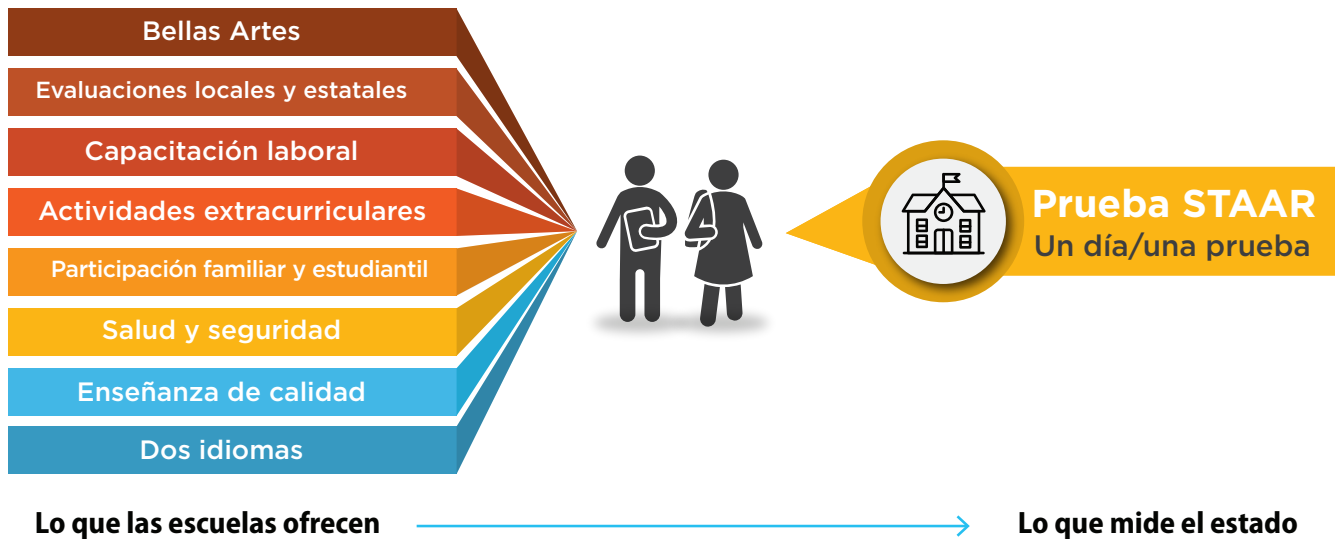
Bellas Artes

Evaluaciones locales y estatales

Capacitación laboral

Actividades extracurriculares

Participación familiar y estudiantil

Salud y seguridad

Enseñanza de calidad

Dos idiomas

Prueba STAAR
Un día/una prueba

Lo que las escuelas ofrecen

Lo que mide el estado